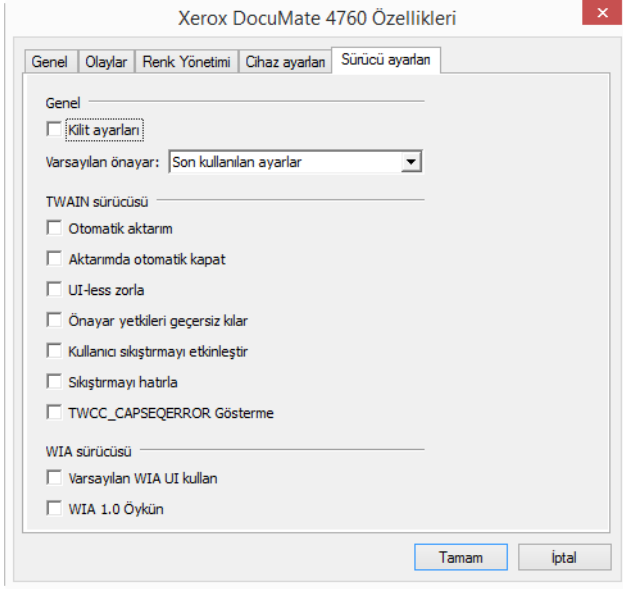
Xerox DocuMate 4760 Özellikleri

Genel | Olaylar | Renk Yönetimi | Cihaz ayarları | Sürücü ayarları

Genel

Kilit ayarları

Varsayılan önayar: Son kullanılan ayarlar

TWAIN sürücüsü

Otomatik aktarım

Aktarımda otomatik kapat

UI-less zorla

Önayar yetkileri geçersiz kılar

Kullanıcı sıkıştırmayı etkinleştir

Sıkıştırmayı hatırla

TWCC_CAPSEQERROR Gösterme

WIA sürücüsü

Varsayılan WIA UI kullan

WIA 1.0 Öykün

Tamam

İptal